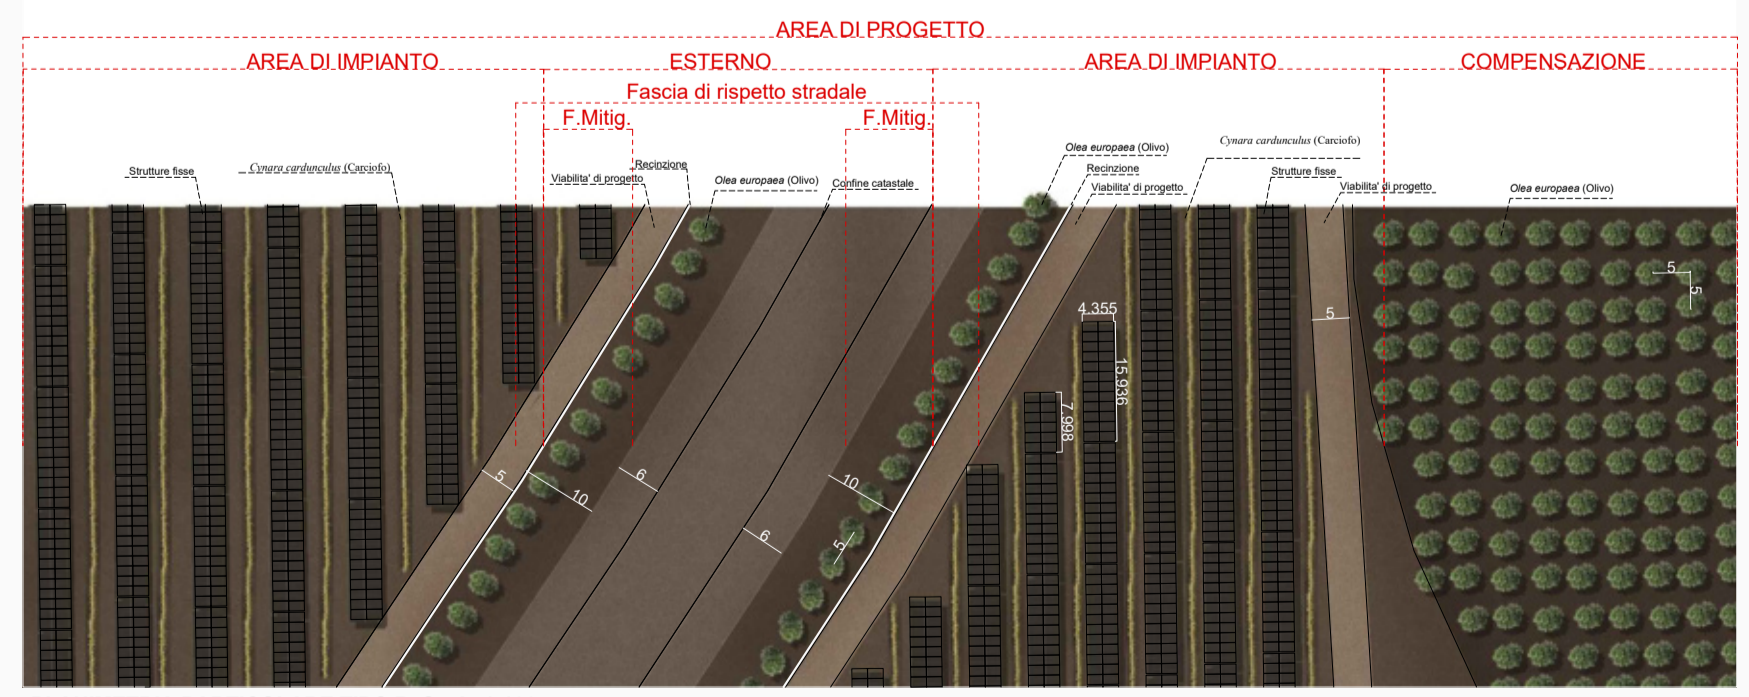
AREA DI PROGETTO

AREA DI IMPIANTO

ESTERNO

AREA DI IMPIANTO

COMPENSAZIONE

Fascia di rispetto stradale

F.Mitig.

F.Mitig.

Strutture fisse

*Cynara cardunculus* (Carciofo)

Recinzione

Viabilita' di progetto

*Olea europaea* (Olivo)

Confine catastale

*Olea europaea* (Olivo)

Recinzione

Viabilita' di progetto

*Cynara cardunculus* (Carciofo)

Strutture fisse

Viabilita' di progetto

*Olea europaea* (Olivo)

5

10

6

10

6

5

4.355

15.936

7.998

5

5

5